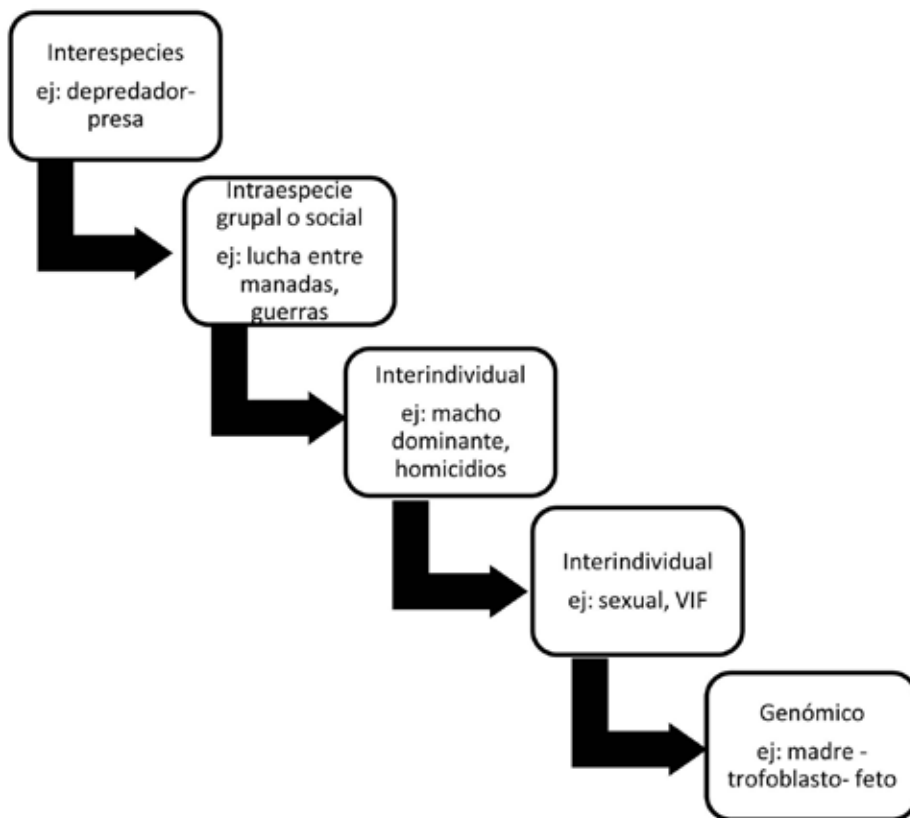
Interespecies
ej: depredador-presa

Intraespecie grupal o social
ej: lucha entre manadas, guerras

Interindividual
ej: macho dominante, homicidios

Interindividual
ej: sexual, VIF

Genómico
ej: madre - trofoblasto- feto